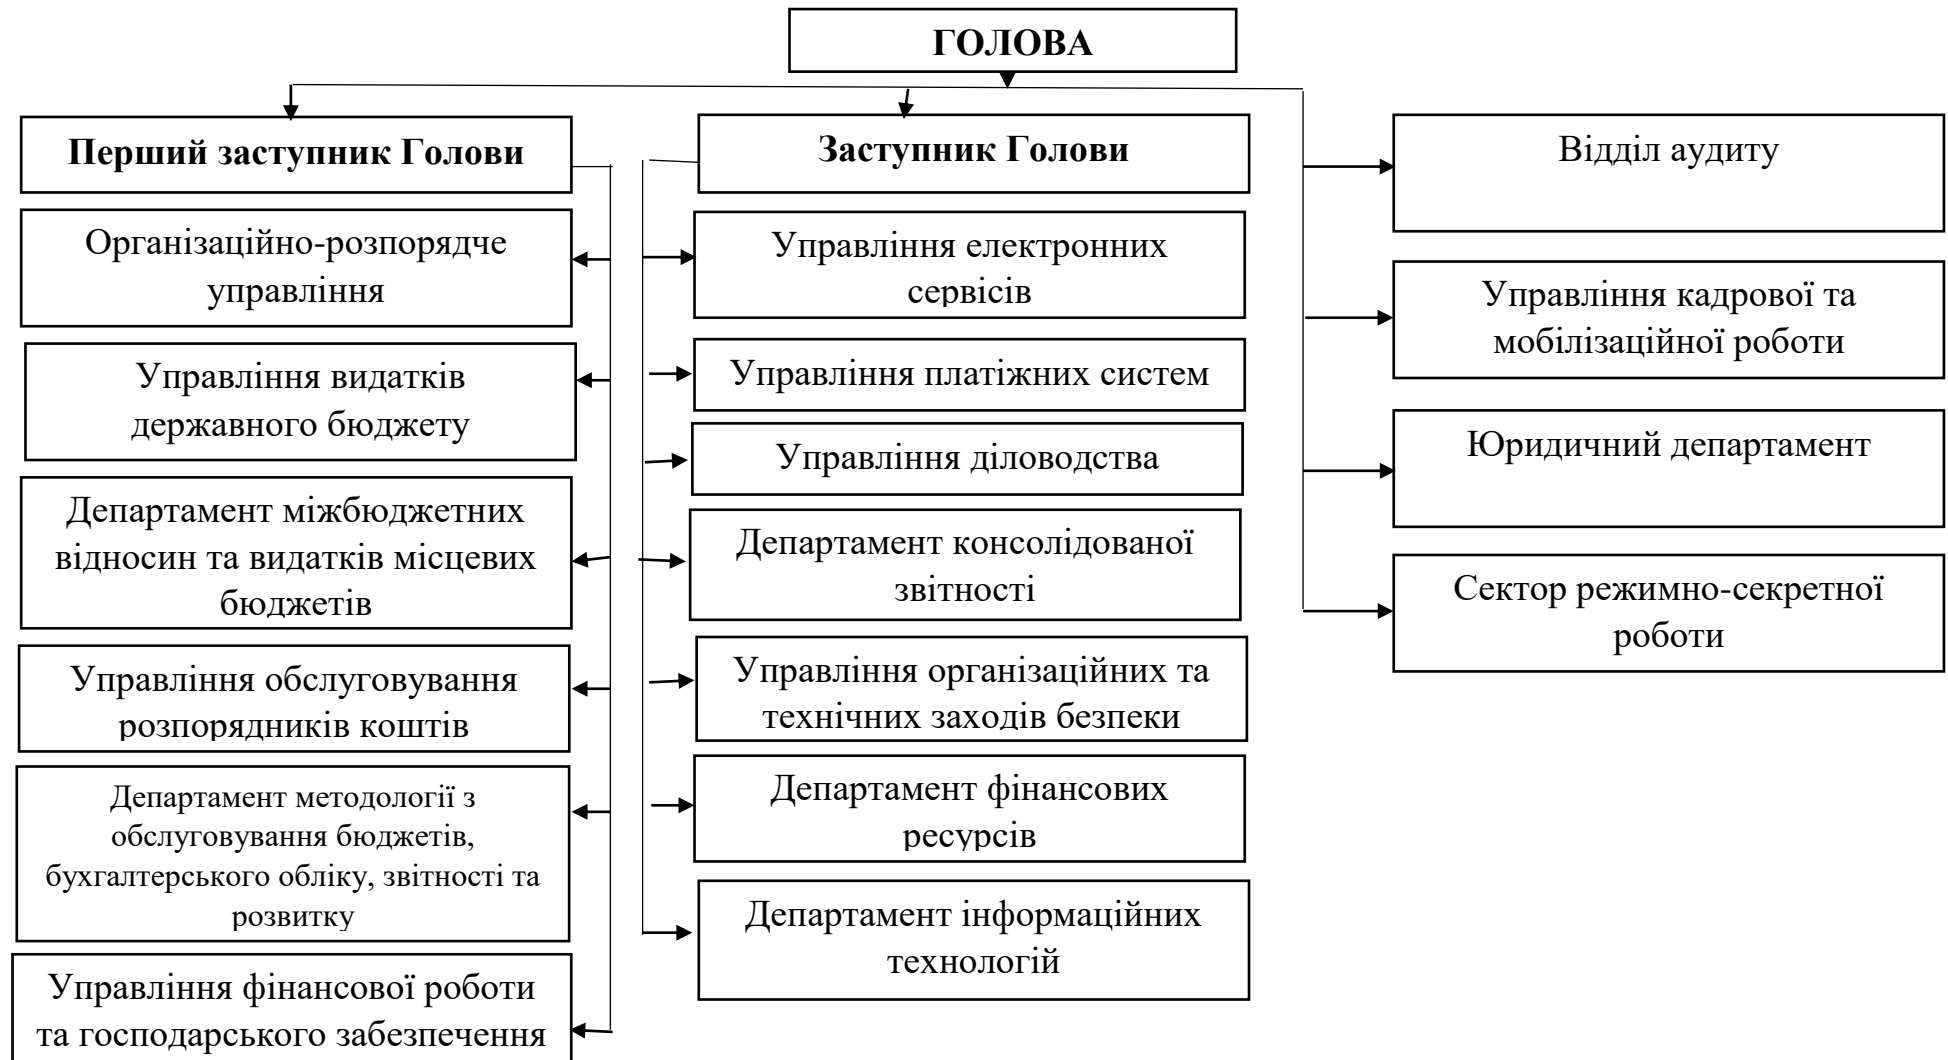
ГОЛОВА

Перший заступник Голови

Організаційно-розпорядче управління

Управління видатків державного бюджету

Департамент міжбюджетних відносин та видатків місцевих бюджетів

Управління обслуговування розпорядників коштів

Департамент методології з обслуговування бюджетів, бухгалтерського обліку, звітності та розвитку

Управління фінансової роботи та господарського забезпечення

Заступник Голови

Управління електронних сервісів

Управління платіжних систем

Управління діловодства

Департамент консолідованої звітності

Управління організаційних та технічних заходів безпеки

Департамент фінансових ресурсів

Департамент інформаційних технологій

Відділ аудиту

Управління кадрової та мобілізаційної роботи

Юридичний департамент

Сектор режимно-секретної роботи